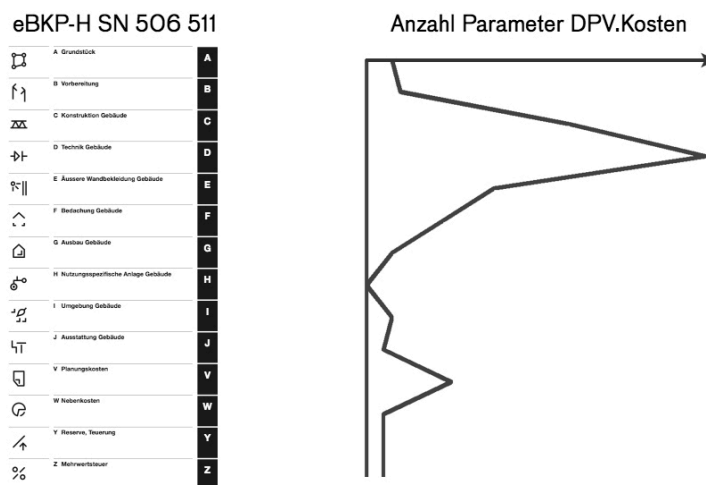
eBKP-H SN 506 511

Anzahl Parameter DPV.Kosten

A Grundstück A
B Vorbereitung B
C Konstruktion Gebäude C
D Technik Gebäude D
E Äussere Wandbekleidung Gebäude E
F Bedachung Gebäude F
G Ausbau Gebäude G
H Nutzungsspezifische Anlage Gebäude H
I Umgebung Gebäude I
J Ausstattung Gebäude J
V Planungskosten V
W Nebenkosten W
Y Reserve, Teuerung Y
Z Mehrwertsteuer Z